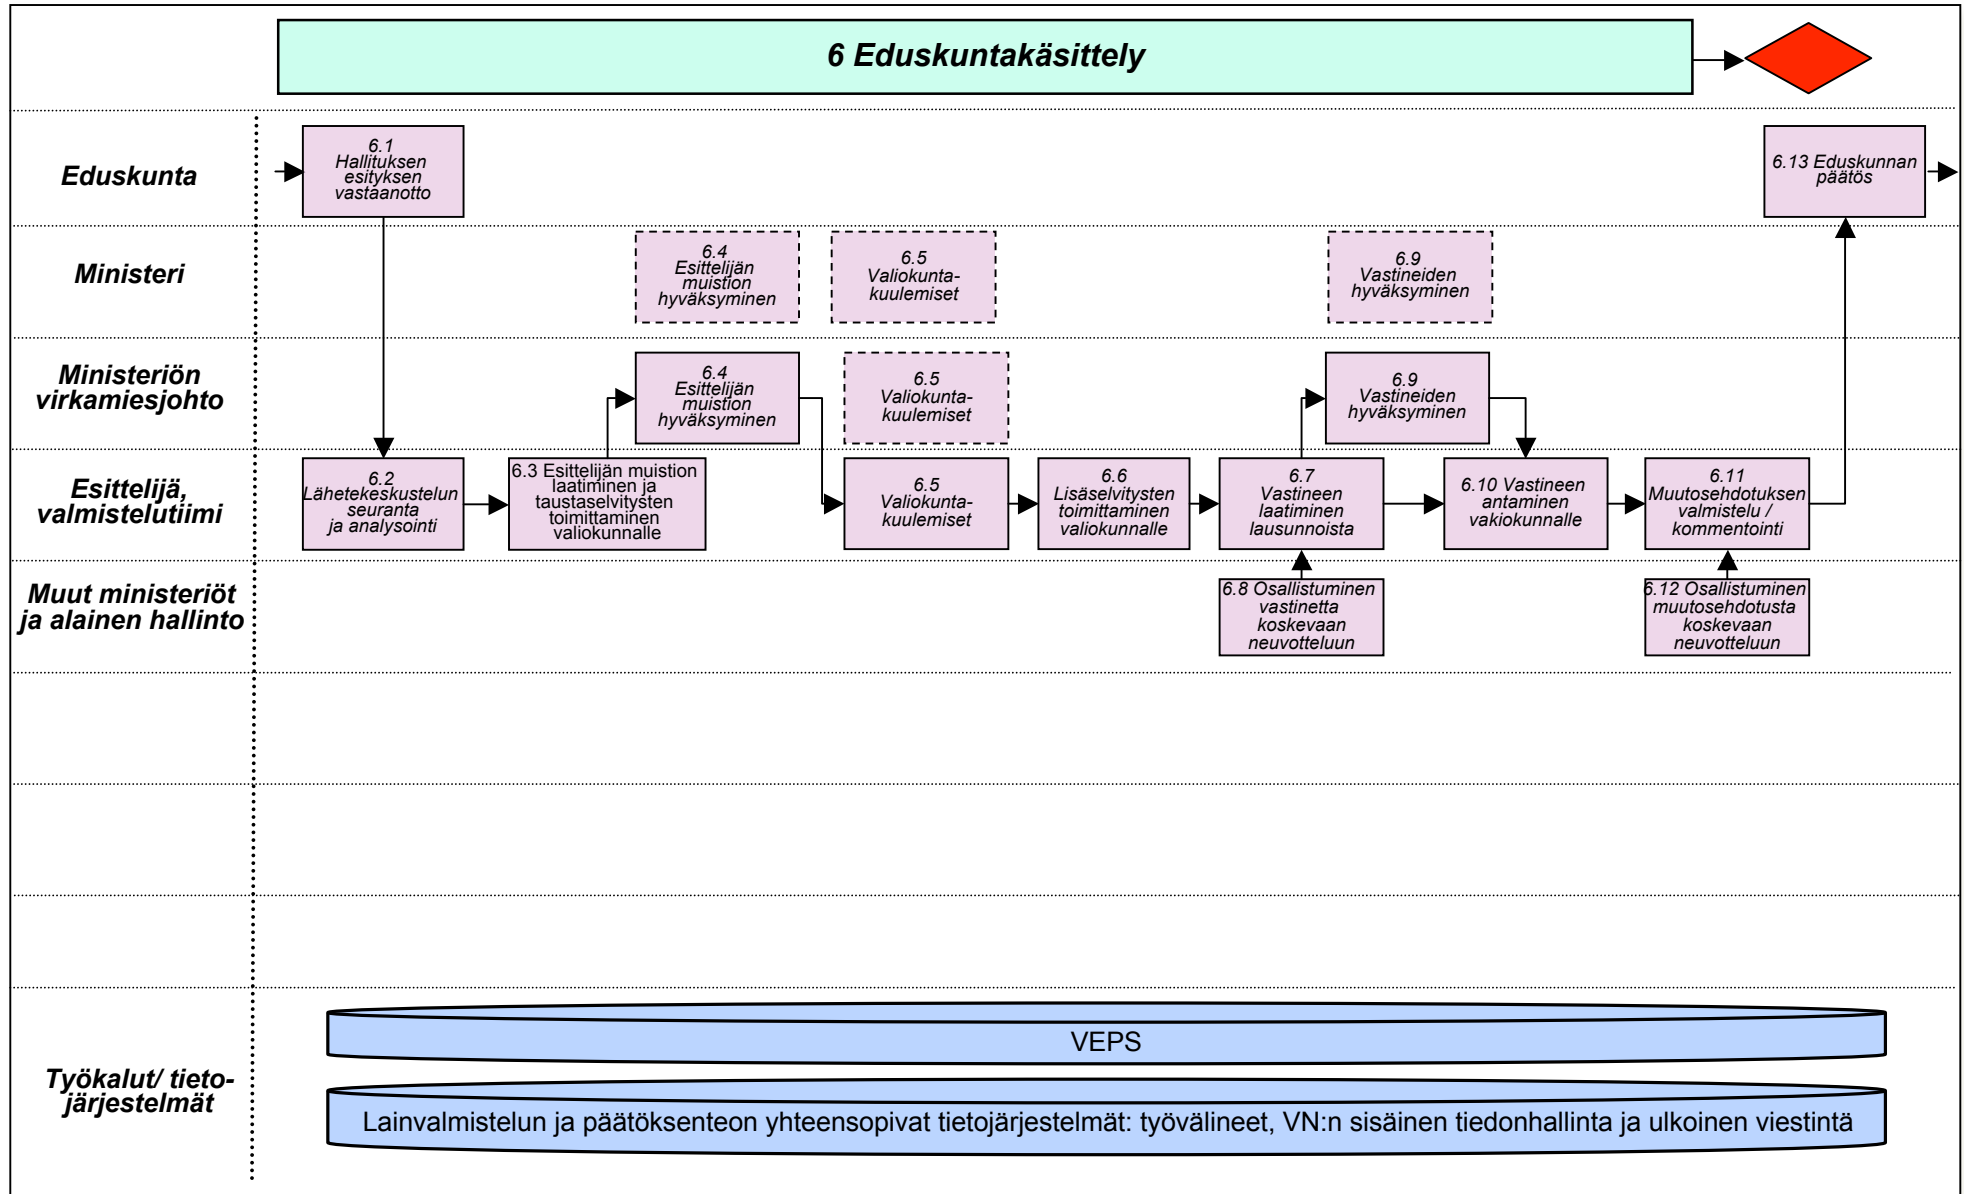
6 Eduskuntakäsittely

Eduskunta

6.1 Hallituksen esityksen vastaanotto

6.13 Eduskunnan päätös

Ministeri

6.4 Esittelijän muistion hyväksyminen

6.5 Valiokunta-kuulemiset

6.9 Vastineiden hyväksyminen

Ministeriön virkamiesjohto

6.4 Esittelijän muistion hyväksyminen

6.5 Valiokunta-kuulemiset

6.9 Vastineiden hyväksyminen

Esittelijä, valmistelutiimi

6.2 Lähetekeskustelun seuranta ja analysointi

6.3 Esittelijän muistion laatiminen ja taustaselvitysten toimittaminen valiokunnalle

6.5 Valiokunta-kuulemiset

6.6 Lisäselvitysten toimittaminen valiokunnalle

6.7 Vastineen laatiminen lausunnoista

6.10 Vastineen antaminen vakiokunnalle

6.11 Muutosehdotuksen valmistelu / kommentointi

Muut ministeriöt ja alainen hallinto

6.8 Osallistuminen vastinetta koskevaan neuvotteluun

6.12 Osallistuminen muutosehdotusta koskevaan neuvotteluun

Työkalut/ tieto-järjestelmät

VEPS

Lainvalmistelun ja päätöksenteon yhteensopivat tietojärjestelmät: työvälineet, VN:n sisäinen tiedonhallinta ja ulkoinen viestintä